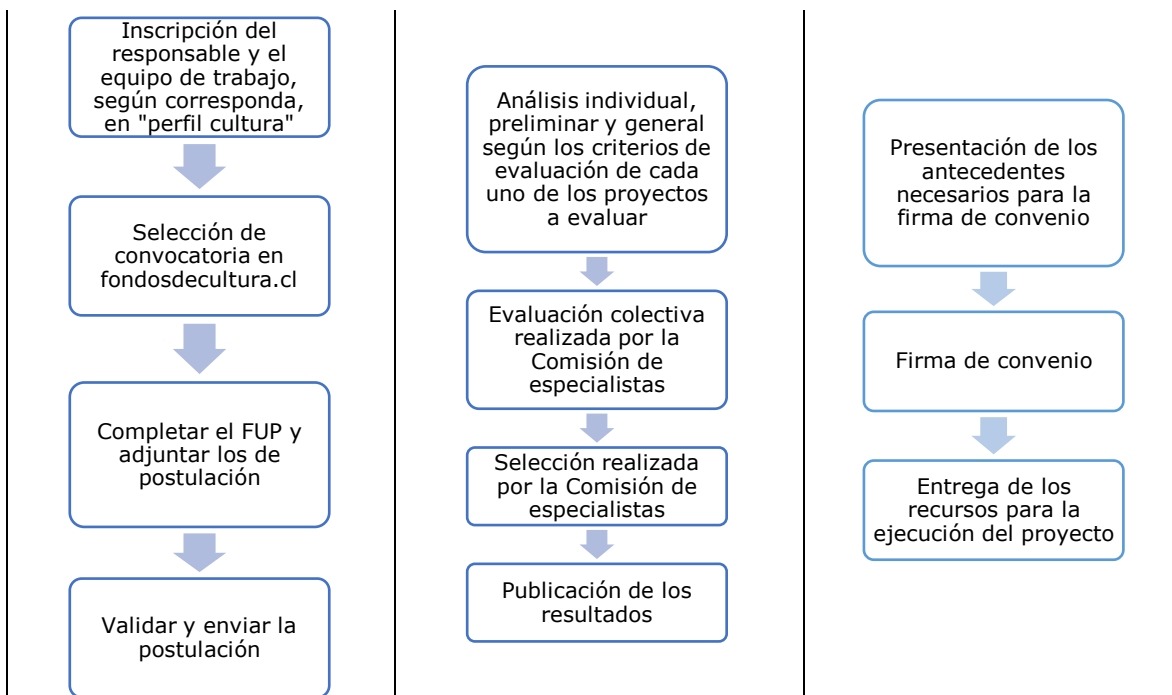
Inscripción del responsable y el equipo de trabajo, según corresponda, en "perfil cultura"

Selección de convocatoria en fondosdecultura.cl

Completar el FUP y adjuntar los de postulación

Validar y enviar la postulación

Análisis individual, preliminar y general según los criterios de evaluación de cada uno de los proyectos a evaluar

Evaluación colectiva realizada por la Comisión de especialistas

Selección realizada por la Comisión de especialistas

Publicación de los resultados

Presentación de los antecedentes necesarios para la firma de convenio

Firma de convenio

Entrega de los recursos para la ejecución del proyecto